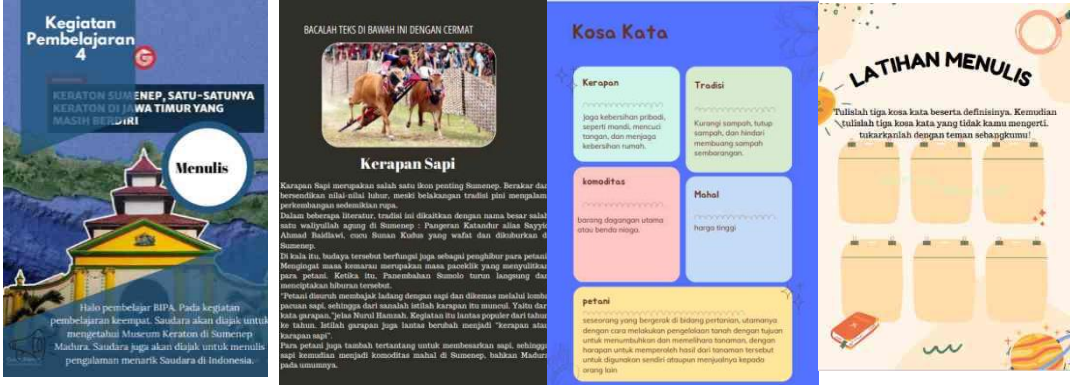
Kegiatan Pembelajaran 4

KERATON SUMENEP, SATU-SATUNYA KERATON DI JAWA TIMUR YANG MASIH BERDIRI

Menulis

Halo pembelajar BIPA. Pada kegiatan pembelajaran keempat, Saudara akan diajak untuk mengetahui Museum Keraton di Sumenep Madura. Saudara juga akan diajak untuk menulis pengalaman menarik Saudara di Indonesia.

BACALAH TEKS DI BAWAH INI DENGAN CERMAT

Kerapan Sapi

Karapan Sapi merupakan salah satu ikon penting Sumenep. Berakar dan bersendikan nilai-nilai luhur, meski belakangan tradisi pini mengalami perkembangan sedemikian rupa.
Dalam beberapa literatur, tradisi ini dikaitkan dengan nama besar salah satu waliyullah agung di Sumenep : Pangeran Katandur alias Sayyid Ahmad Baidlawi, cucu Sunan Kudus yang wafat dan dikuburkan di Sumenep.
Di kala itu, budaya tersebut berfungsi juga sebagai penghibur para petani. Mengingat masa kemarau merupakan masa paceklik yang menyulitkan para petani. Ketika itu, Panembahan Sumolo turun langsung dan menciptakan hiburan tersebut.
"Petani disuruh membajak ladang dengan sapi dan dikemas melalui lomba pacuan sapi, sehingga dari sanalah istilah karapan itu muncul. Yaitu dari kata garapan,"jelas Nurul Hamzah. Kegiatan itu lantas populer dari tahun ke tahun. Istilah garapan juga lantas berubah menjadi "kerapan atau karapan sapi".
Para petani juga tambah tertantang untuk membesarkan sapi, sehingga sapi kemudian menjadi komoditas mahal di Sumenep, bahkan Madura pada umumnya.

Kosa Kata

Kerapan
Jaga kebersihan pribadi, seperti mandi, mencuci tangan, dan menjaga kebersihan rumah.

Tradisi
Kurangi sampah, tutup sampah, dan hindari membuang sampah sembarangan.

komoditas
barang dagangan utama atau benda niaga.

Mahal
harga tinggi

petani
seseorang yang bergerak di bidang pertanian, utamanya dengan cara melakukan pengelolaan tanah dengan tujuan untuk menumbuhkan dan memelihara tanaman, dengan harapan untuk memperoleh hasil dari tanaman tersebut untuk digunakan sendiri ataupun menjualnya kepada orang lain

LATIHAN MENULIS

Tulislah tiga kosa kata beserta definisinya. Kemudian tulislah tiga kosa kata yang tidak kamu mengerti. tukarkanlah dengan teman sebangkumu!